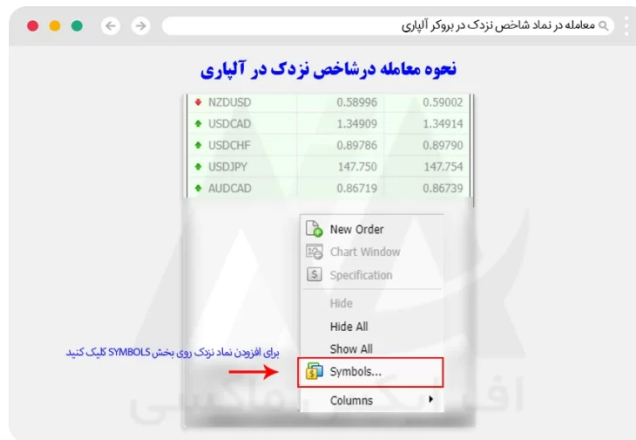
معامله در نماد شاخص نزدک در بروکر آلپاری

نحوه معامله درشاخص نزدک در آلپاری

| | | |
|---|---|---|
| NZDUSD | 0.58996 | 0.59002 |
| USDCAD | 1.34909 | 1.34914 |
| USDCHF | 0.89786 | 0.89790 |
| USDJPY | 147.750 | 147.754 |
| AUDCAD | 0.86719 | 0.86739 |

New Order
Chart Window
Specification
Hide
Hide All
Show All
Symbols...
Columns

برای افزودن نماد نزدک روی بخش SYMBOLS کلیک کنید

افرکس ماکسی